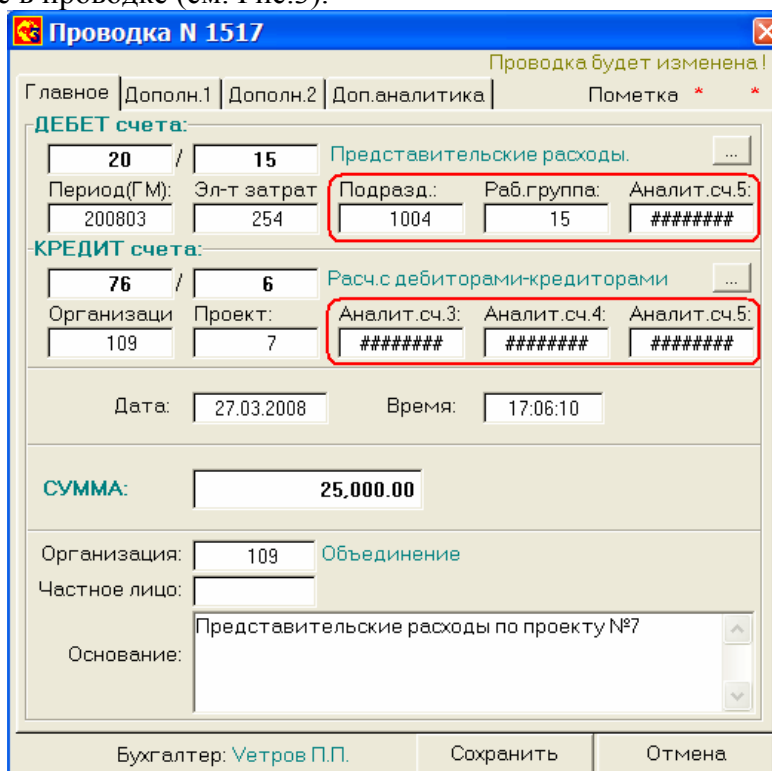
Проводка N 1517

Проводка будет изменена!

Главное | Дополн.1 | Дополн.2 | Доп.аналитика | Пометка * *

ДЕБЕТ счета:

20 / 15 Представительские расходы. ...

Период(ГМ): 200803
Эл-т затрат 254
Подразд.: 1004
Раб.группа: 15
Аналит.сч.5: ########

КРЕДИТ счета:

76 / 6 Расч.с дебиторами-кредиторами ...

Организаци 109
Проект: 7
Аналит.сч.3: ########
Аналит.сч.4: ########
Аналит.сч.5: ########

Дата: 27.03.2008 Время: 17:06:10

СУММА: 25,000.00

Организация: 109 Объединение

Частное лицо:

Основание: Представительские расходы по проекту №7

Бухгалтер: Ветров П.П. | Сохранить | Отмена